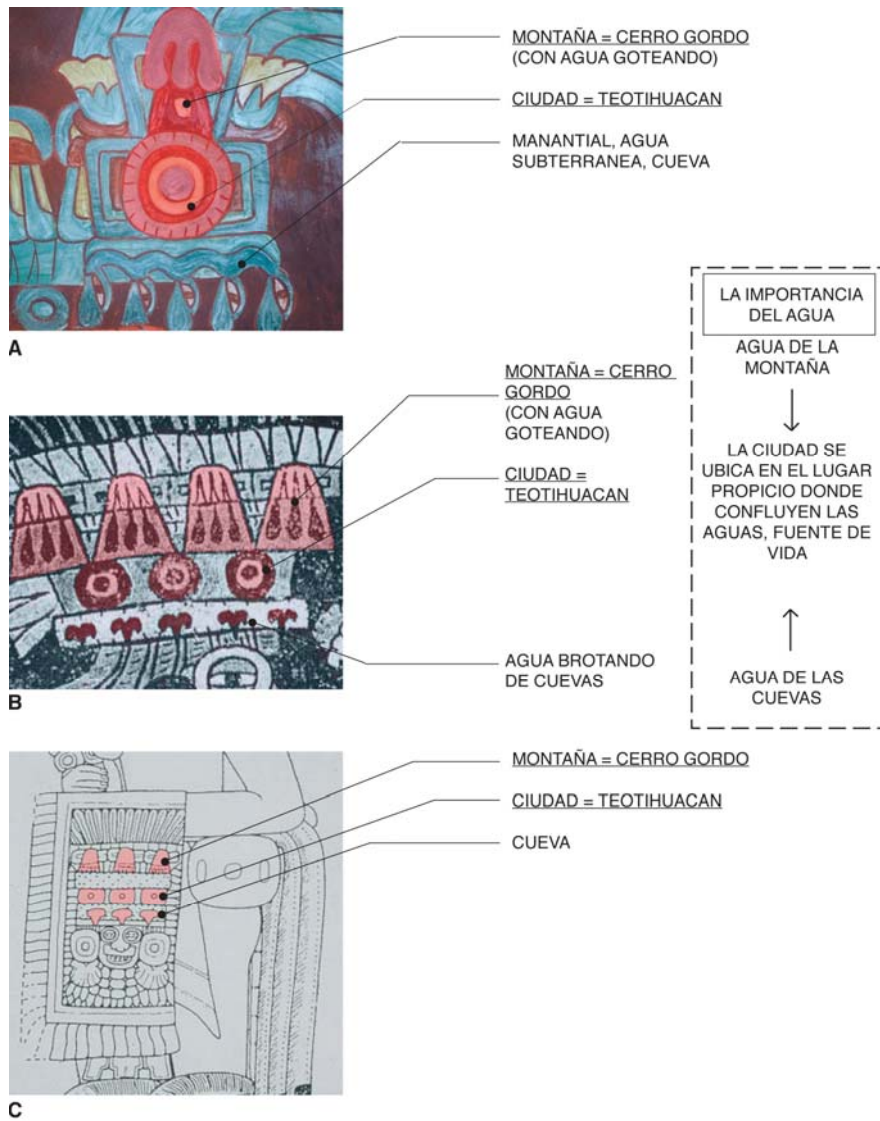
MONTAÑA = CERRO GORDO
(CON AGUA GOTEANDO)

CIUDAD = TEOTIHUACAN

MANANTIAL, AGUA SUBTERRANEA, CUEVA

A

MONTAÑA = CERRO GORDO
(CON AGUA GOTEANDO)

CIUDAD = TEOTIHUACAN

AGUA BROTANDO DE CUEVAS

B

LA IMPORTANCIA DEL AGUA

AGUA DE LA MONTAÑA

↓

LA CIUDAD SE UBICA EN EL LUGAR PROPICIO DONDE CONFLUYEN LAS AGUAS, FUENTE DE VIDA

↑

AGUA DE LAS CUEVAS

MONTAÑA = CERRO GORDO

CIUDAD = TEOTIHUACAN

CUEVA

C